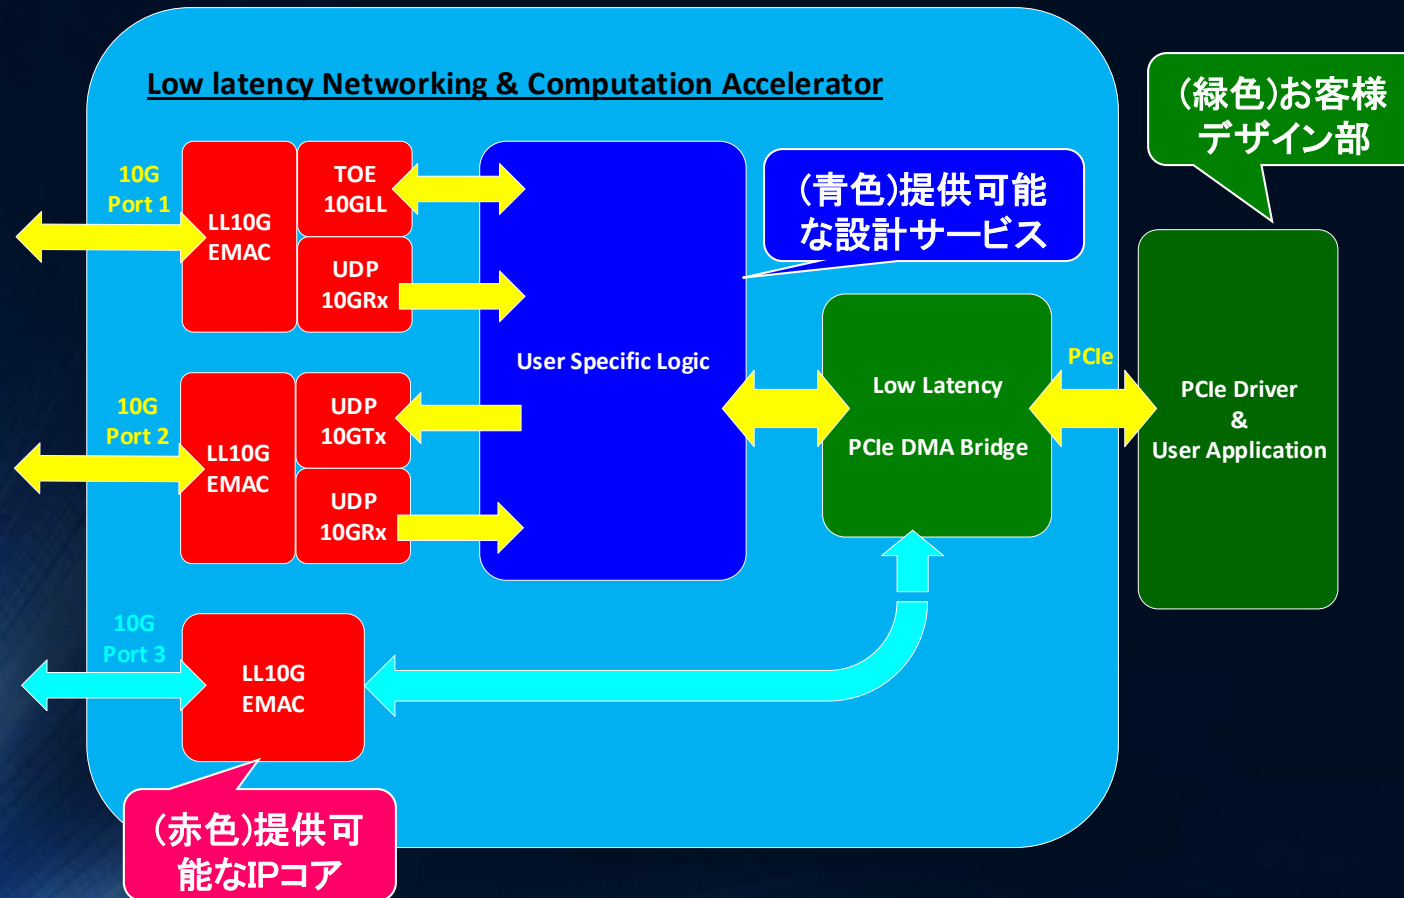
Low latency Networking & Computation Accelerator

(緑色)お客様デザイン部

10G Port 1

LL10G EMAC

TOE 10GLL

UDP 10GRx

(青色)提供可能な設計サービス

User Specific Logic

10G Port 2

LL10G EMAC

UDP 10GTx

UDP 10GRx

Low Latency

PCIe DMA Bridge

PCIe

PCIe Driver & User Application

10G Port 3

LL10G EMAC

(赤色)提供可能なIPコア